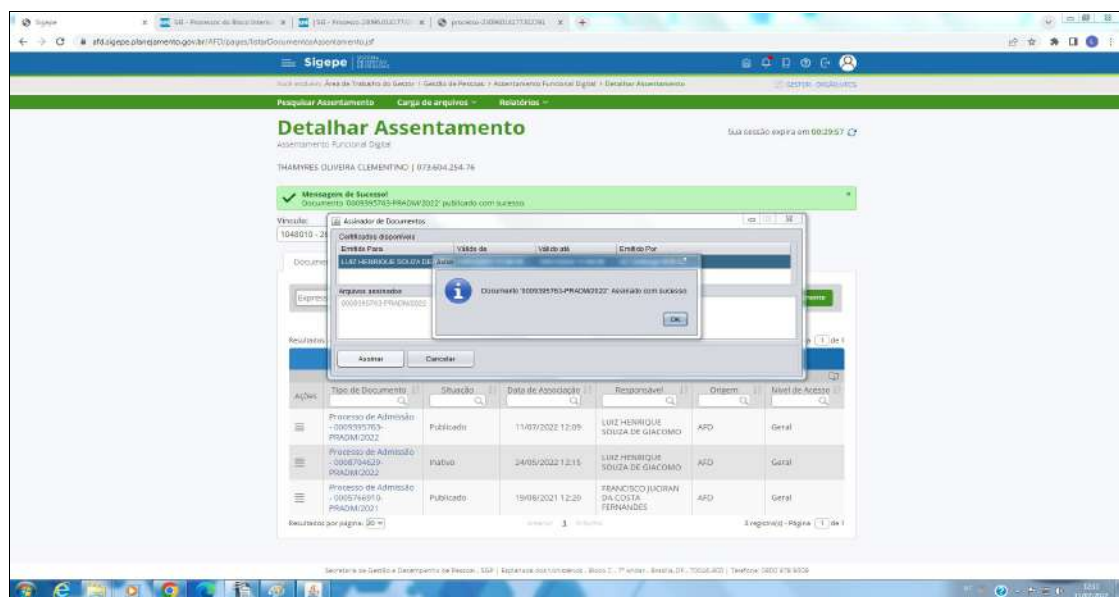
Sigepe

afd.sigepe.planejamento.gov.br/AFD/pages/listaDocumentosAssentamento.jsf

Sigepe

Você está em: Área de Trabalho do Gestor > Gestão de Pessoas > Assentamento Funcional Digital > Detalhar Assentamento

Pesquisar Assentamento    Carga de arquivos    Relatórios

Detalhar Assentamento

Assentamento Funcional Digital

Sua sessão expira em 00:29:57

THAMYRES OLIVEIRA CLEMENTINO | 073.604.254-76

Mensagens de Sucesso!
Documento '0009395763-PRADM/2022' publicado com sucesso

Vínculo:
1048010 - 2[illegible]

Assinador de Documentos

Certificados disponíveis

| Emitido Para | Válido de | Válido até | Emitido Por |
|---|---|---|---|
| LUIZ HENRIQUE SOUZA DE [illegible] | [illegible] | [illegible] | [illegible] |

Arquivos assinados
0009395763-PRADM/2022

Documento '0009395763-PRADM/2022' Assinado com sucesso

OK

Assinar    Cancelar

| Ações | Tipo de Documento | Situação | Data de Associação | Responsável | Origem | Nível de Acesso |
|---|---|---|---|---|---|---|
| ≡ | Processo de Admissão - 0009395763-PRADM/2022 | Publicado | 11/07/2022 12:09 | LUIZ HENRIQUE SOUZA DE GIACOMO | AFD | Geral |
| ≡ | Processo de Admissão - 0008704620-PRADM/2022 | Inativo | 24/05/2022 12:15 | LUIZ HENRIQUE SOUZA DE GIACOMO | AFD | Geral |
| ≡ | Processo de Admissão - 0005766910-PRADM/2021 | Publicado | 19/08/2021 12:20 | FRANCISCO JUCIRAN DA COSTA FERNANDES | AFD | Geral |

Resultados por página: 30    1    3 registro(s) - Página 1 de 1

Secretaria de Gestão e Desempenho de Pessoal - SGP | Esplanada dos Ministérios - Bloco C - 7º andar - Brasília, DF - 70046-900 | Telefone: 0800 978 9009